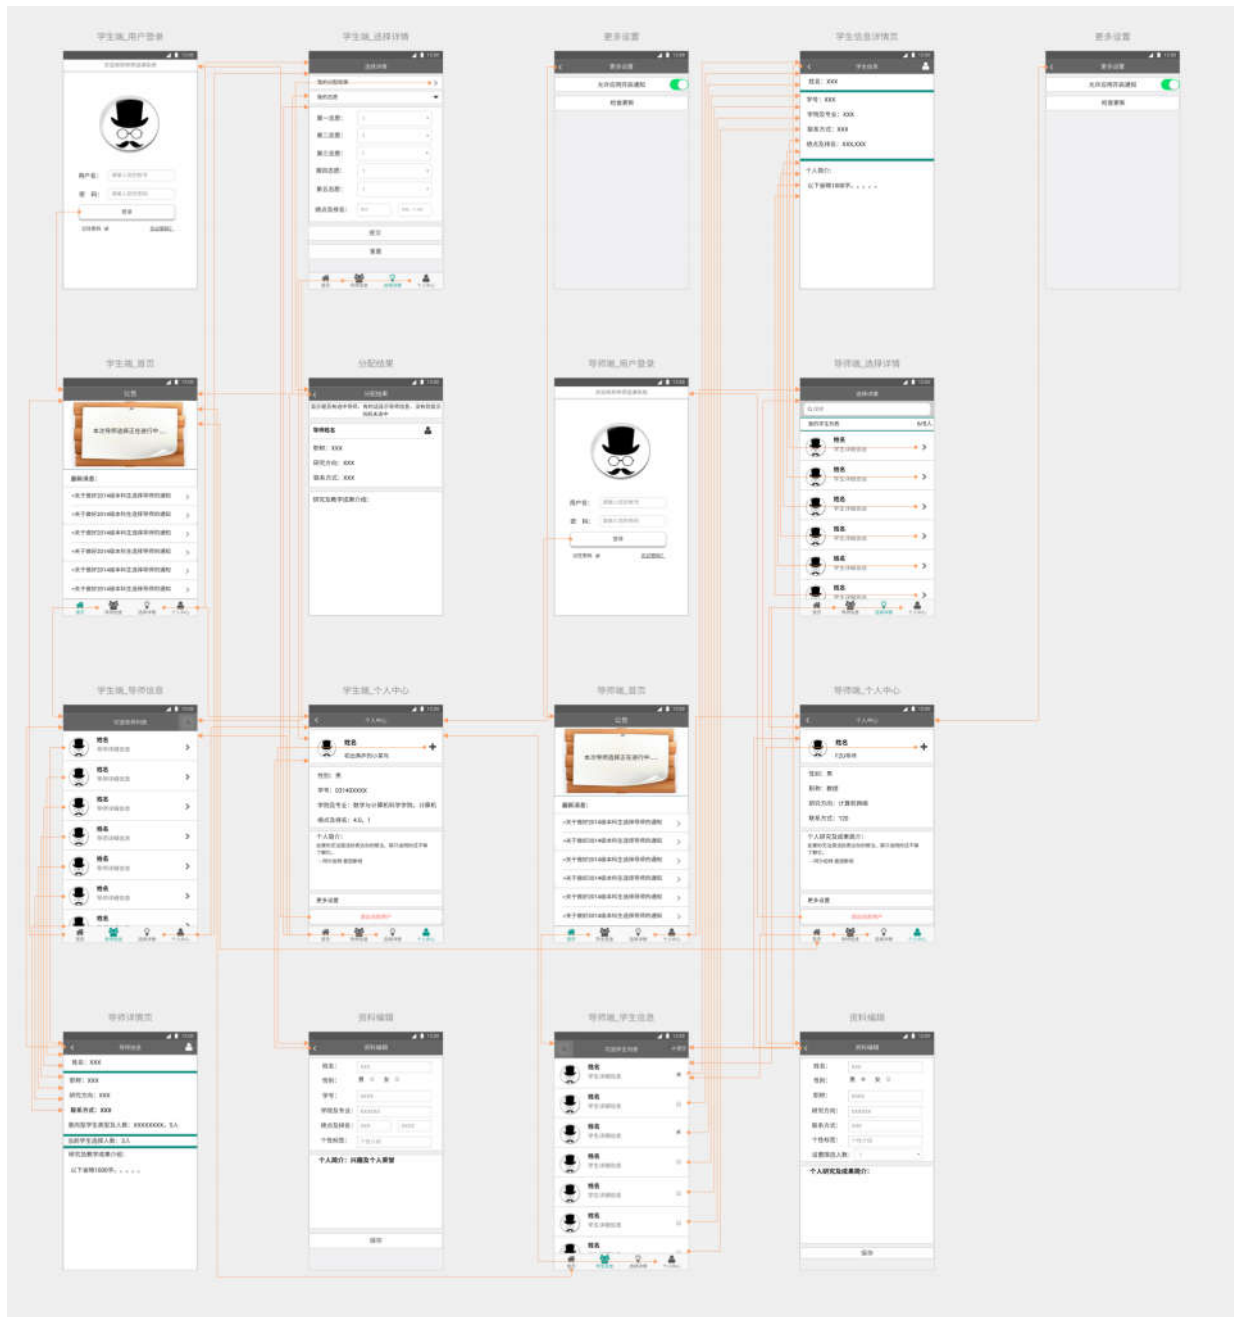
学生端_用户登录

学生端_选择详情

更多设置

学生信息详情页

更多设置

用户名:
密 码:
登录

更多设置
允许应用开启通知
检查更新

学生信息
姓名: XXX
学号: XXX
学院及专业: XXX
联系方式: XXX
精点及排名: XXX,XXX
个人简介:

学生端_首页

分配结果

导师端_用户登录

导师端_选择详情

通知
本次导师选择正在进行中...
最新消息:

分配结果
导师姓名
职称: XXX
研究方向: XXX
联系方式: XXX
研究发表学术简介:

用户名:
密 码:
登录

选择详情
姓名
姓名
姓名
姓名
姓名
姓名

学生端_导师信息

学生端_个人中心

导师端_首页

导师端_个人中心

个人中心
姓名
性别: 男
学号: 2014XXXXX
个人简介:
更多设置

通知
本次导师选择正在进行中...
最新消息:

个人中心
姓名
性别: 男
职称: 教授
研究方向: 计算机网络
联系方式: 120
个人研究及成果简介:
更多设置

导师详情页

资料编辑

导师端_学生信息

资料编辑

导师信息
姓名: XXX
职称: XXX
研究方向: XXX
联系方式: XXX
研究发表学术简介:

资料编辑
姓名:
性别:
学号:
学院及专业:
个性标签:
个人简介:
保存

姓名
姓名
姓名
姓名
姓名
姓名
姓名

资料编辑
姓名:
性别:
职称:
研究方向:
联系方式:
个性标签:
个人研究及成果简介:
保存